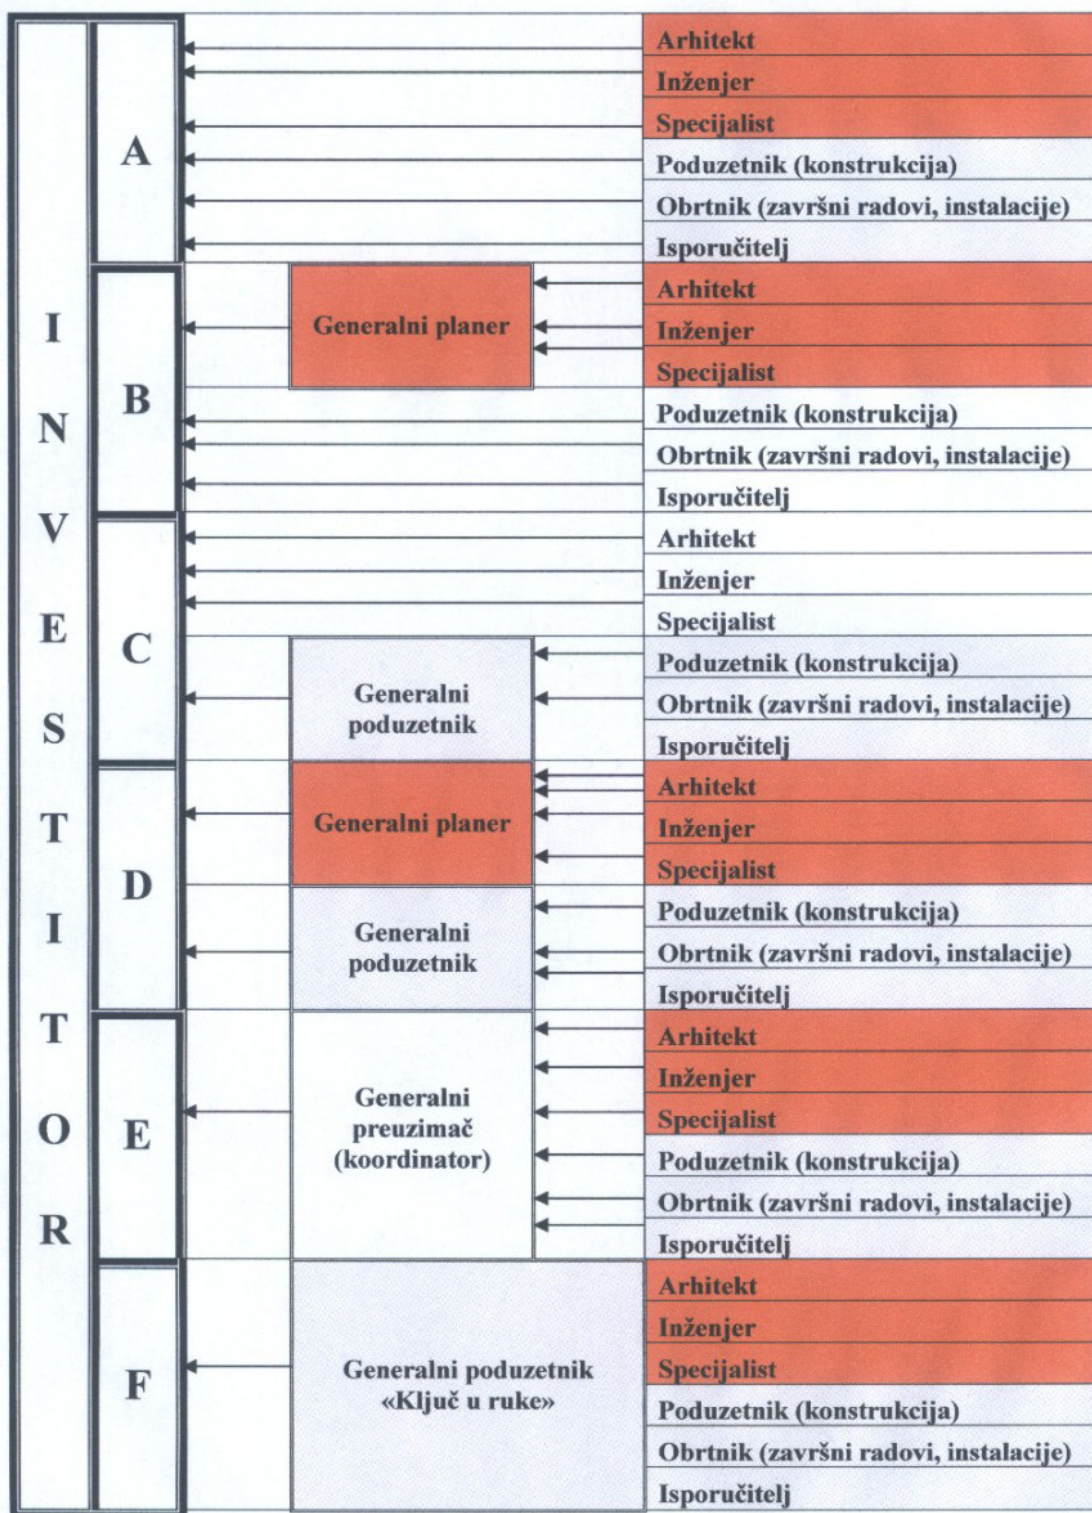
INVESTITOR

A
Arhitekt
Inženjer
Specijalist
Poduzetnik (konstrukcija)
Obrtnik (završni radovi, instalacije)
Isporučitelj

B
Generalni planer
Arhitekt
Inženjer
Specijalist
Poduzetnik (konstrukcija)
Obrtnik (završni radovi, instalacije)
Isporučitelj

C
Arhitekt
Inženjer
Specijalist
Generalni poduzetnik
Poduzetnik (konstrukcija)
Obrtnik (završni radovi, instalacije)
Isporučitelj

D
Generalni planer
Arhitekt
Inženjer
Specijalist
Generalni poduzetnik
Poduzetnik (konstrukcija)
Obrtnik (završni radovi, instalacije)
Isporučitelj

E
Generalni preuzimač (koordinator)
Arhitekt
Inženjer
Specijalist
Poduzetnik (konstrukcija)
Obrtnik (završni radovi, instalacije)
Isporučitelj

F
Generalni poduzetnik «Ključ u ruke»
Arhitekt
Inženjer
Specijalist
Poduzetnik (konstrukcija)
Obrtnik (završni radovi, instalacije)
Isporučitelj